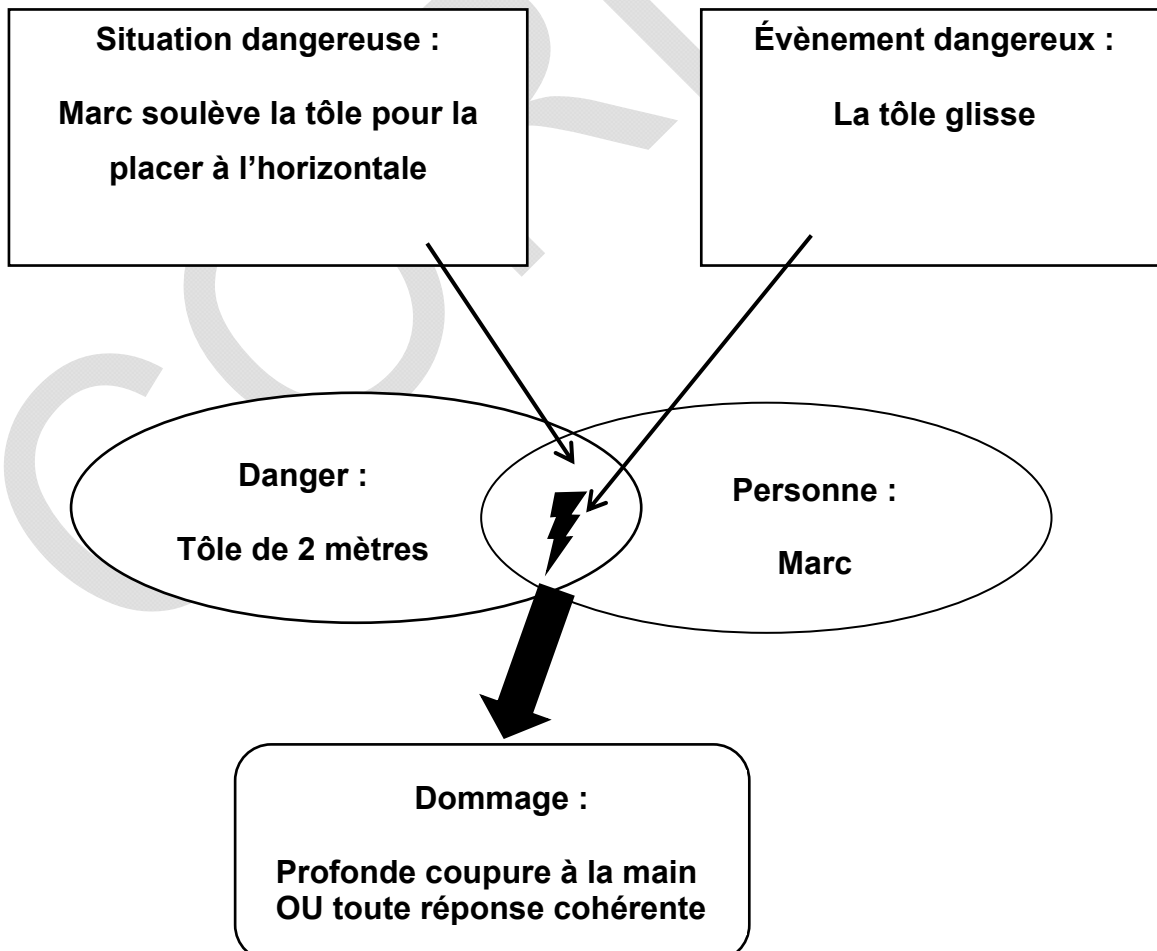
Situation dangereuse :

Marc soulève la tôle pour la placer à l’horizontale

Évènement dangereux :

La tôle glisse

Danger :

Tôle de 2 mètres

Personne :

Marc

Dommage :

Profonde coupure à la main OU toute réponse cohérente